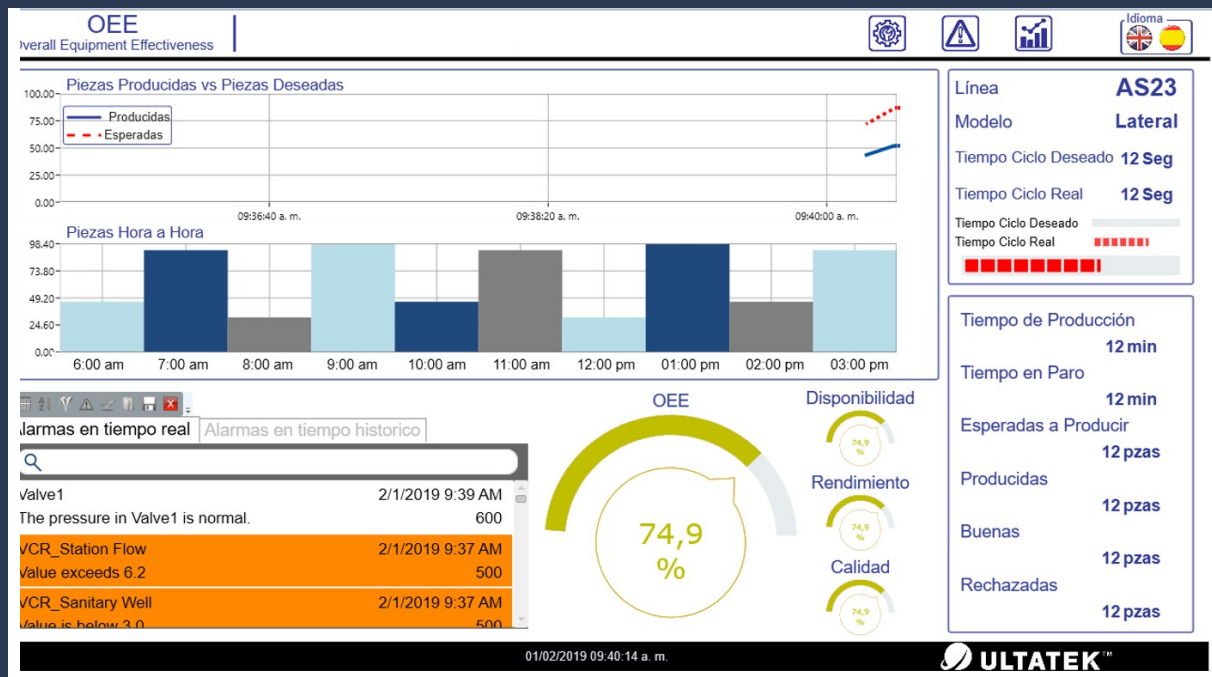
OEE
verall Equipment Effectiveness

Idioma

Piezas Producidas vs Piezas Deseadas
100.00
75.00
50.00
25.00
0.00
Producidas
Esperadas
09:36:40 a. m.
09:38:20 a. m.
09:40:00 a. m.

Piezas Hora a Hora
98.40
73.80
49.20
24.60
0.00
6:00 am
7:00 am
8:00 am
9:00 am
10:00 am
11:00 am
12:00 pm
01:00 pm
02:00 pm
03:00 pm

Línea AS23
Modelo Lateral
Tiempo Ciclo Deseado 12 Seg
Tiempo Ciclo Real 12 Seg
Tiempo Ciclo Deseado
Tiempo Ciclo Real

Tiempo de Producción
12 min
Tiempo en Paro
12 min
Esperadas a Producir
12 pzas
Producidas
12 pzas
Buenas
12 pzas
Rechazadas
12 pzas

larmas en tiempo real | Alarmas en tiempo historico

| | |
|---|---|
| Valve1 | 2/1/2019 9:39 AM |
| The pressure in Valve1 is normal. | 600 |
| VCR_Station Flow | 2/1/2019 9:37 AM |
| Value exceeds 6.2 | 500 |
| VCR_Sanitary Well | 2/1/2019 9:37 AM |
| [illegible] | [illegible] |

OEE
74,9
%
Disponibilidad
74,9
%
Rendimiento
74,9
%
Calidad
74,9
%

01/02/2019 09:40:14 a. m.
ULTATEK™